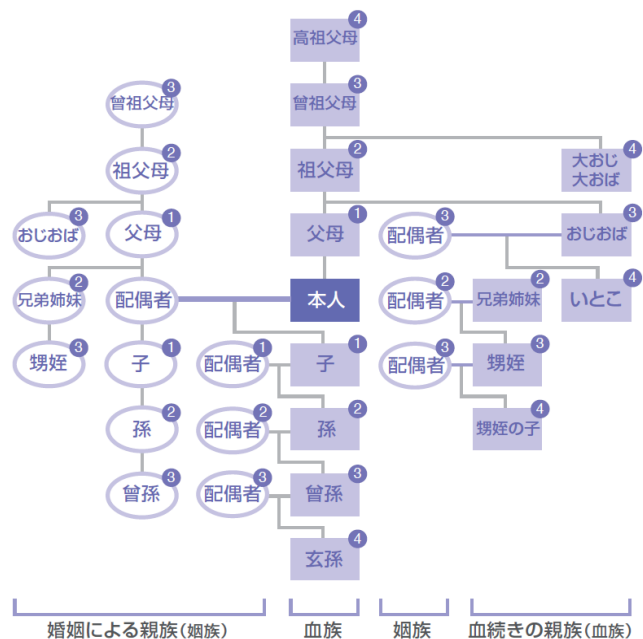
高祖父母 4
曾祖父母 3
曾祖父母 3
祖父母 2
祖父母 2
大おじ
大おば 4
おじおば 3
父母 1
父母 1
配偶者 3
おじおば 3
いとこ 4
兄弟姉妹 2
配偶者
本人
配偶者 2
兄弟姉妹 2
甥姪 3
子 1
配偶者 1
子 1
配偶者 3
甥姪 3
孫 2
配偶者 2
孫 2
甥姪の子 4
曾孫 3
配偶者 3
曾孫 3
玄孫 4

婚姻による親族（姻族）
血族
姻族
血続きの親族（血族）